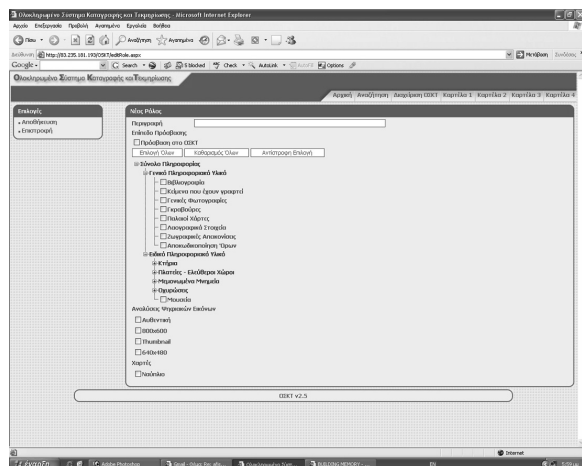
Ολοκληρωμένο Σύστημα Καταγραφής και Τεκμηρίωσης - Microsoft Internet Explorer

Αρχείο Επεξεργασία Προβολή Αγαπημένα Εργαλεία Βοήθεια

Πίσω Αναζήτηση Αγαπημένα

Διεύθυνση http://83.235.181.190/OSKT/editRole.aspx Μετάβαση Σύνδεσμοι

Google Search 5 blocked Check AutoLink AutoFill Options

Ολοκληρωμένο Σύστημα Καταγραφής και Τεκμηρίωσης

Αρχική Αναζήτηση Διαχείριση ΟΣΚΤ Καρτέλα 1 Καρτέλα 2 Καρτέλα 3 Καρτέλα 4

Επιλογές
• Αποθήκευση
• Επιστροφή

Νέος Ρόλος

Περιγραφή

Επίπεδο Πρόσβασης

Πρόσβαση στο ΟΣΚΤ

Επιλογή Όλων Καθαρισμός Όλων Αντιστροφή Επιλογή

Σύνολο Πληροφορίας
Γενικό Πληροφοριακό Υλικό
Βιβλιογραφία
Κείμενα που έχουν γραφτεί
Γενικές Φωτογραφίες
Γκραβούρες
Παλαιοί Χάρτες
Λαογραφικά Στοιχεία
Ζωγραφικές Απεικονίσεις
Αποκωδικοποίηση Όρων
Ειδικό Πληροφοριακό Υλικό
Κτήρια
Πλατείες - Ελεύθεροι Χώροι
Μεμονωμένα Μνημεία
Θρησκείες
Μουσεία

Αναλύσεις Ψηφιακών Εικόνων
Αυθεντική
800x600
Thumbnail
640x480

Χάρτες
Νομίσματα

ΟΣΚΤ v2.5

Internet

Έναρξη Adobe Photoshop Gmail - Inbox Ολοκληρωμένο Συστ... BUILDING MEMORY - ... EN 5:59 μμ